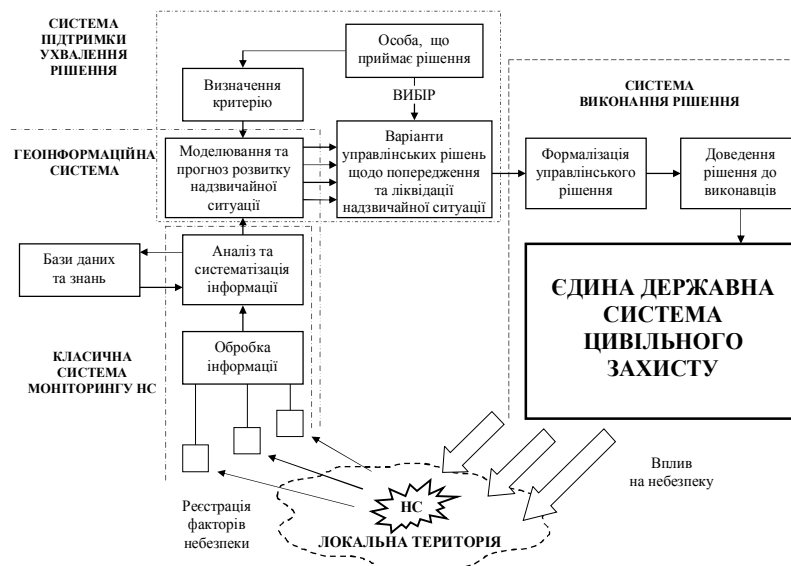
СИСТЕМА ПІДТРИМКИ УХВАЛЕННЯ РІШЕННЯ

Особа, що приймає рішення

Визначення критерію

ВИБІР

СИСТЕМА ВИКОНАННЯ РІШЕННЯ

ГЕОІНФОРМАЦІЙНА СИСТЕМА

Моделювання та прогноз розвитку надзвичайної ситуації

Варіанти управлінських рішень щодо попередження та ліквідації надзвичайної ситуації

Формалізація управлінського рішення

Доведення рішення до виконавців

Бази даних та знань

Аналіз та систематізація інформації

ЄДИНА ДЕРЖАВНА СИСТЕМА ЦИВІЛЬНОГО ЗАХИСТУ

КЛАСИЧНА СИСТЕМА МОНІТОРИНГУ НС

Обробка інформації

Вплив на небезпеку

Реєстрація факторів небезпеки

НС

ЛОКАЛЬНА ТЕРИТОРІЯ